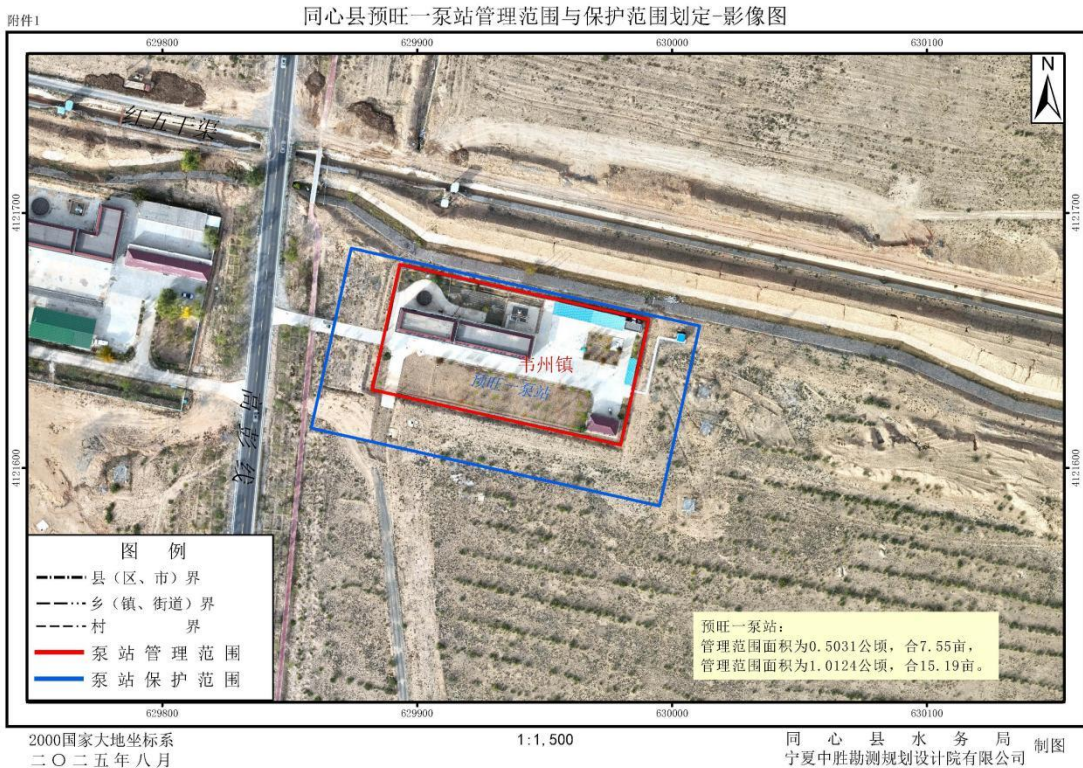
附件1

同心县预旺一泵站管理范围与保护范围划定-影像图

629800 629900 630000 630100

N

红五干渠

4121700

4121600

韦州镇

预旺一泵站

S308

图 例

县（区、市）界

乡（镇、街道）界

村 界

泵站管理范围

泵站保护范围

预旺一泵站：
管理范围面积为0.5031公顷，合7.55亩，
管理范围面积为1.0124公顷，合15.19亩。

629800 629900 630000 630100

2000国家大地坐标系
二〇二五年八月

1:1,500

同 心 县 水 务 局
宁夏中胜勘测规划设计院有限公司 制图